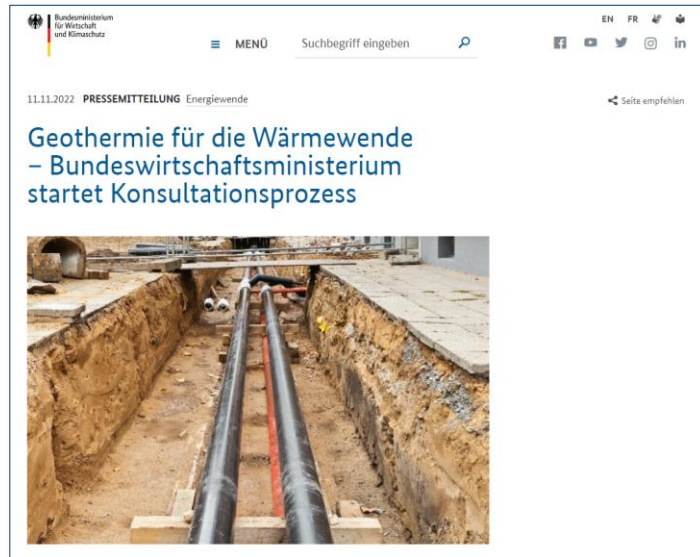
Bundesministerium für Wirtschaft und Klimaschutz

EN FR

≡ MENÜ Suchbegriff eingeben

11.11.2022 PRESSEMITTEILUNG Energiewende

Seite empfehlen

Geothermie für die Wärmewende – Bundeswirtschaftsministerium startet Konsultationsprozess